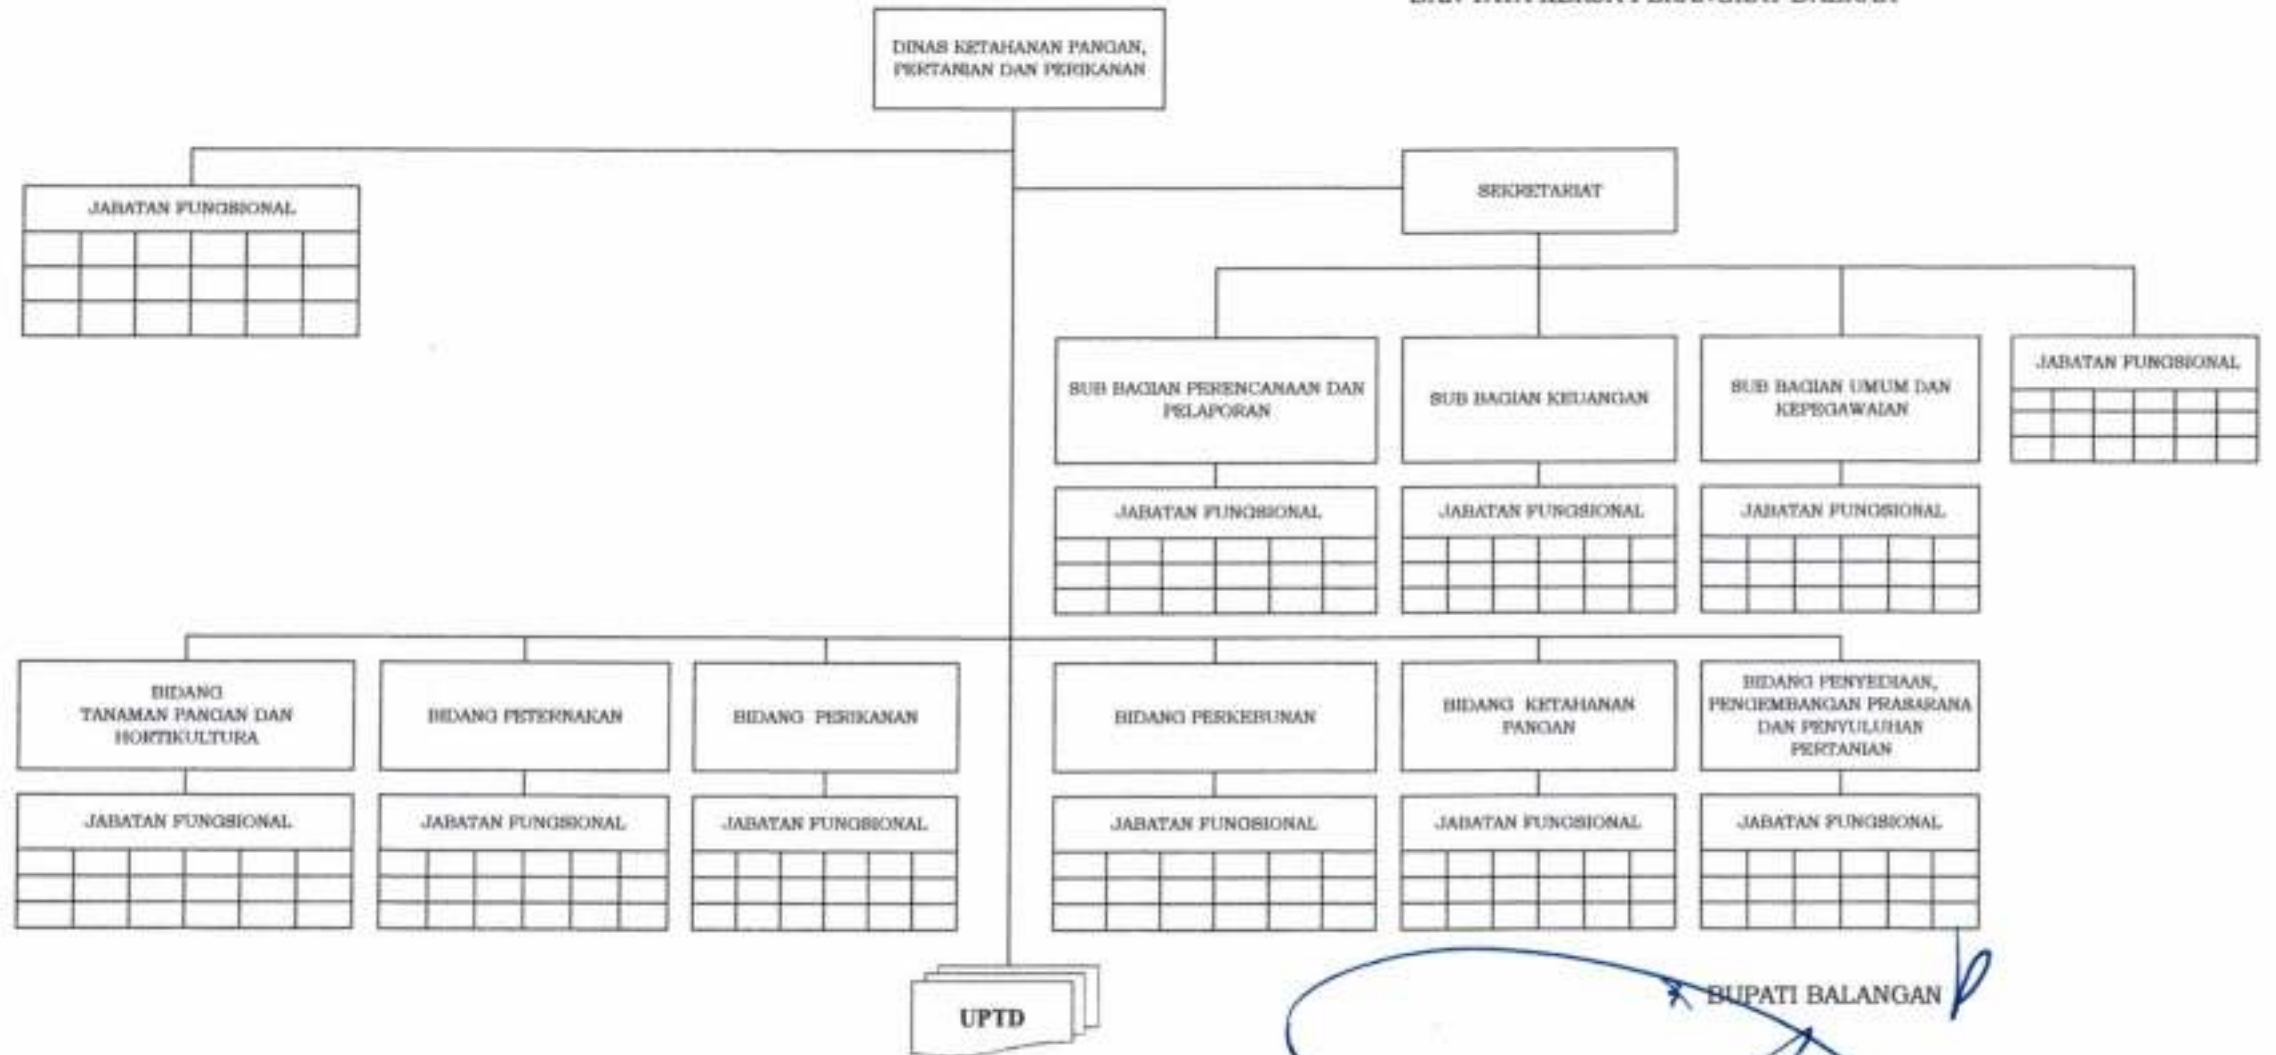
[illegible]

DINAS KETAHANAN PANGAN, PERTANIAN DAN PERIKANAN

JABATAN FUNGSIONAL

SEKRETARIAT

SUB BAGIAN PERENCANAAN DAN PELAPORAN

SUB BAGIAN KEUANGAN

SUB BAGIAN UMUM DAN KEPEGAWAIAN

JABATAN FUNGSIONAL

JABATAN FUNGSIONAL

JABATAN FUNGSIONAL

JABATAN FUNGSIONAL

BIDANG TANAMAN PANGAN DAN HORTIKULTURA

BIDANG PETERNAKAN

BIDANG PERIKANAN

BIDANG PERKEBUNAN

BIDANG KETAHANAN PANGAN

BIDANG PENYEDIAAN, PENGEMBANGAN PRASARANA DAN PENYULUHAN PERTANIAN

JABATAN FUNGSIONAL

JABATAN FUNGSIONAL

JABATAN FUNGSIONAL

JABATAN FUNGSIONAL

JABATAN FUNGSIONAL

JABATAN FUNGSIONAL

UPTD

BUPATI BALANGAN